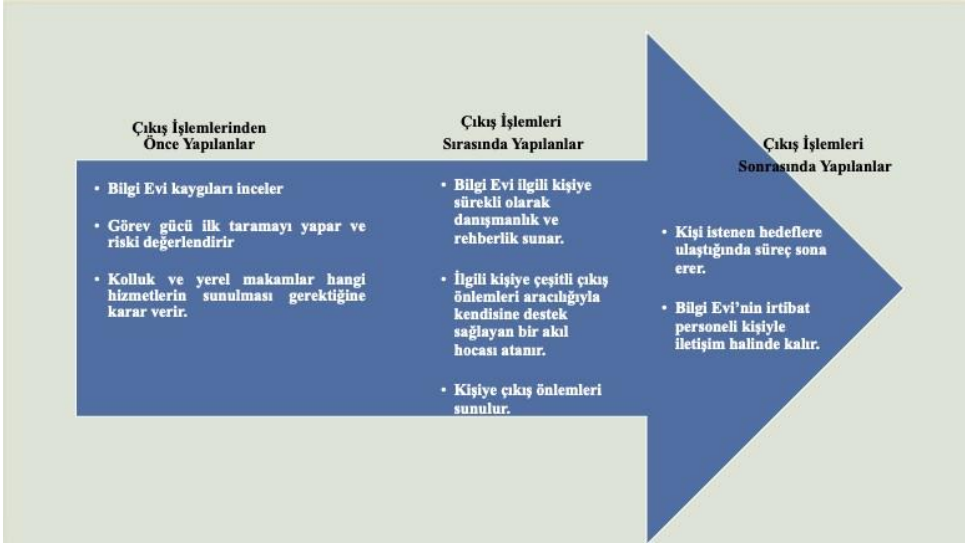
Çıkış İşlemlerinden Önce Yapılanlar

Çıkış İşlemleri Sırasında Yapılanlar

Çıkış İşlemleri Sonrasında Yapılanlar

• Bilgi Evi kaygıları inceler

• Görev gücü ilk taramayı yapar ve riski değerlendirir

• Kolluk ve yerel makamlar hangi hizmetlerin sunulması gerektiğine karar verir.

• Bilgi Evi ilgili kişiye sürekli olarak danışmanlık ve rehberlik sunar.

• İlgili kişiye çeşitli çıkış önlemleri aracılığıyla kendisine destek sağlayan bir akıl hocası atanır.

• Kişiye çıkış önlemleri sunulur.

• Kişi istenen hedeflere ulaştığında süreç sona erer.

• Bilgi Evi'nin irtibat personeli kişiyle iletişim halinde kalır.